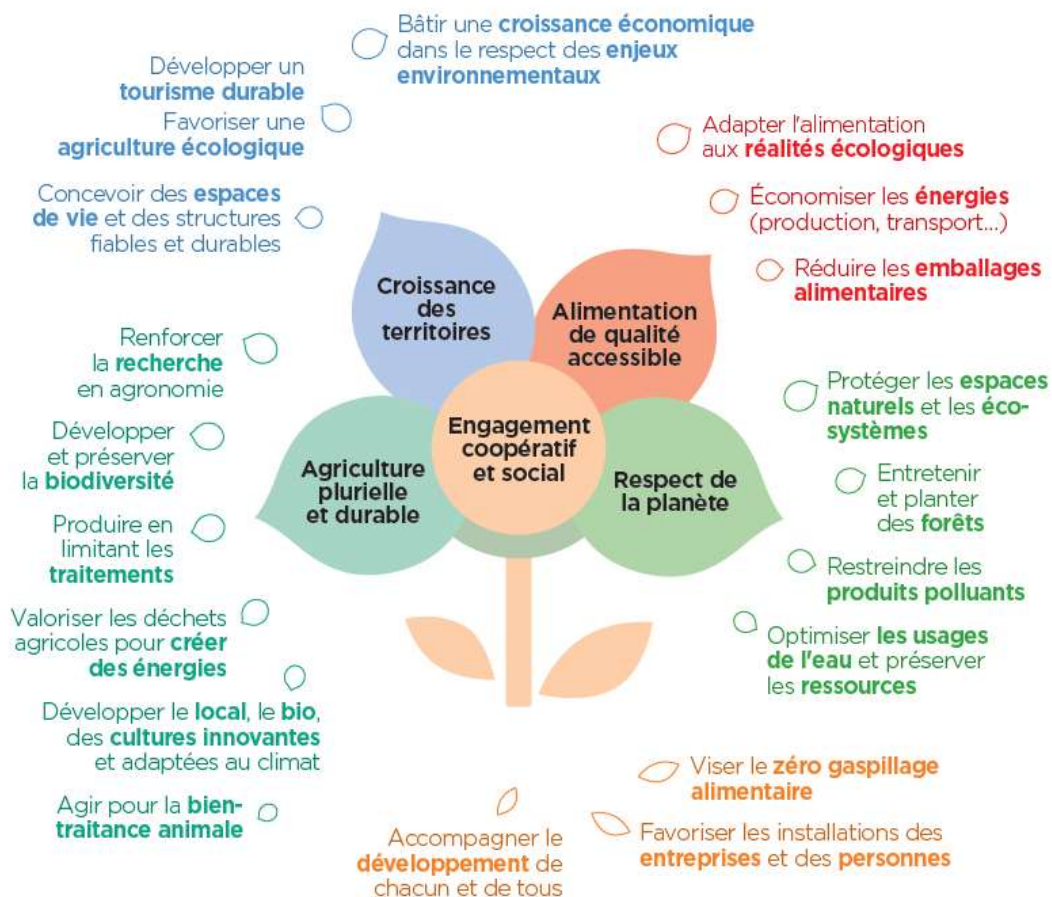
Bâtir une croissance économique dans le respect des enjeux environnementaux

Développer un tourisme durable

Favoriser une agriculture écologique

Concevoir des espaces de vie et des structures fiables et durables

Croissance des territoires

Alimentation de qualité accessible

Engagement coopératif et social

Agriculture plurielle et durable

Respect de la planète

Adapter l'alimentation aux réalités écologiques

Économiser les énergies (production, transport...)

Réduire les emballages alimentaires

Renforcer la recherche en agronomie

Développer et préserver la biodiversité

Produire en limitant les traitements

Valoriser les déchets agricoles pour créer des énergies

Développer le local, le bio, des cultures innovantes et adaptées au climat

Agir pour la bien-traitance animale

Protéger les espaces naturels et les éco-systèmes

Entretenir et planter des forêts

Restreindre les produits polluants

Optimiser les usages de l'eau et préserver les ressources

Viser le zéro gaspillage alimentaire

Favoriser les installations des entreprises et des personnes

Accompagner le développement de chacun et de tous